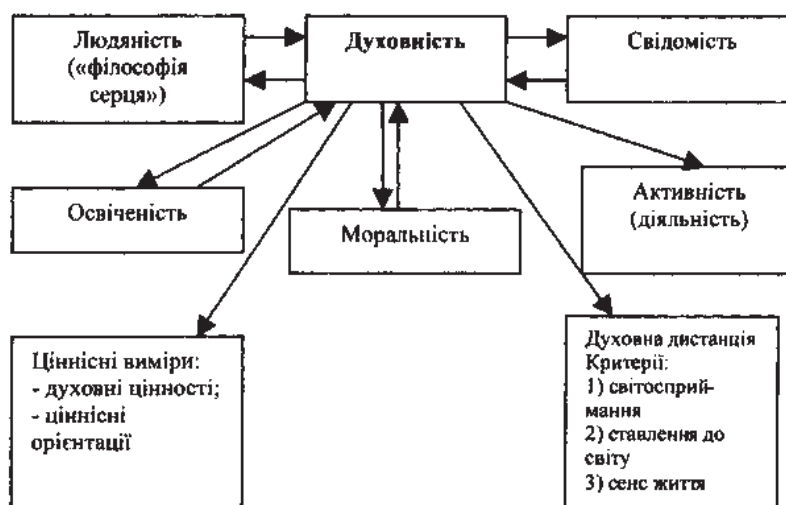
Людяність («філософія серця»)

Духовність

Свідомість

Освіченість

Моральність

Активність (діяльність)

Ціннісні виміри:
- духовні цінності;
- ціннісні орієнтації

Духовна дистанція
Критерії:
1) світосприймання
2) ставлення до світу
3) сенс життя